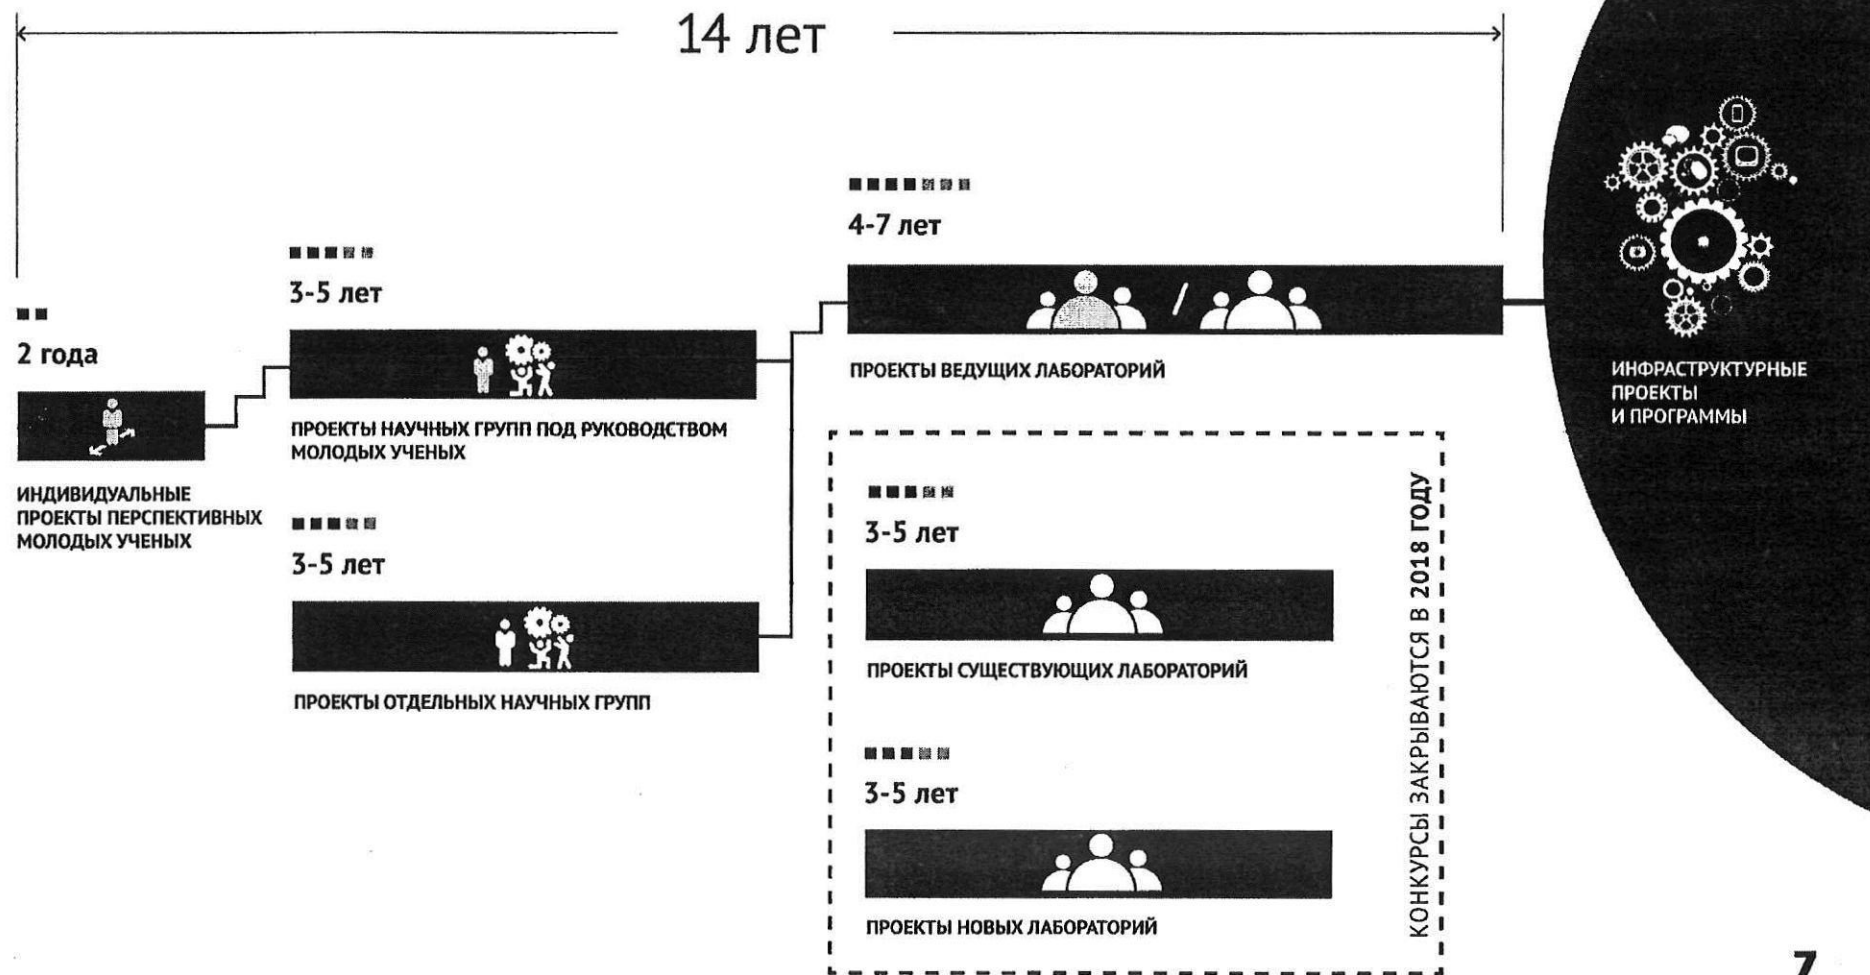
14 лет

2 года

ИНДИВИДУАЛЬНЫЕ ПРОЕКТЫ ПЕРСПЕКТИВНЫХ МОЛОДЫХ УЧЕНЫХ

3-5 лет

ПРОЕКТЫ НАУЧНЫХ ГРУПП ПОД РУКОВОДСТВОМ МОЛОДЫХ УЧЕНЫХ

3-5 лет

ПРОЕКТЫ ОТДЕЛЬНЫХ НАУЧНЫХ ГРУПП

4-7 лет

ПРОЕКТЫ ВЕДУЩИХ ЛАБОРАТОРИЙ

3-5 лет

ПРОЕКТЫ СУЩЕСТВУЮЩИХ ЛАБОРАТОРИЙ

3-5 лет

ПРОЕКТЫ НОВЫХ ЛАБОРАТОРИЙ

КОНКУРСЫ ЗАКРЫВАЮТСЯ В 2018 ГОДУ

ИНФРАСТРУКТУРНЫЕ ПРОЕКТЫ И ПРОГРАММЫ

7